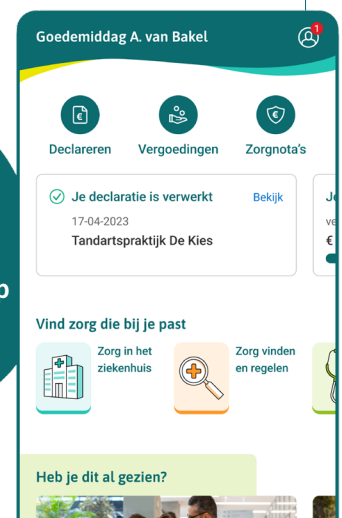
Goedemiddag A. van Bakel

1

Declareren

Vergoedingen

Zorgnota's

Je declaratie is verwerkt

Bekijk

17-04-2023

Tandartspraktijk De Kies

Je

ve

€

p

Vind zorg die bij je past

Zorg in het ziekenhuis

Zorg vinden en regelen

Heb je dit al gezien?